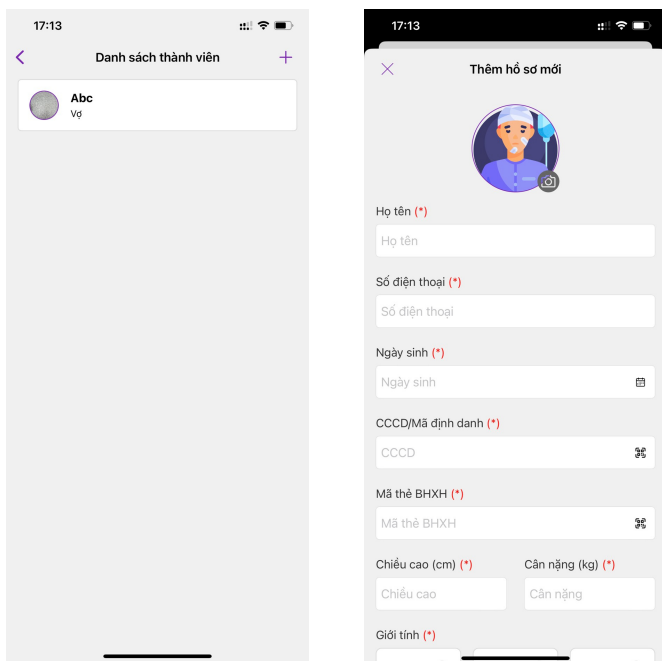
17:13

<

Danh sách thành viên

+

Abc
Vợ

17:13

×

Thêm hồ sơ mới

Họ tên (*)

Họ tên

Số điện thoại (*)

Số điện thoại

Ngày sinh (*)

Ngày sinh

CCCD/Mã định danh (*)

CCCD

Mã thẻ BHXH (*)

Mã thẻ BHXH

Chiều cao (cm) (*)

Chiều cao

Cân nặng (kg) (*)

Cân nặng

Giới tính (*)